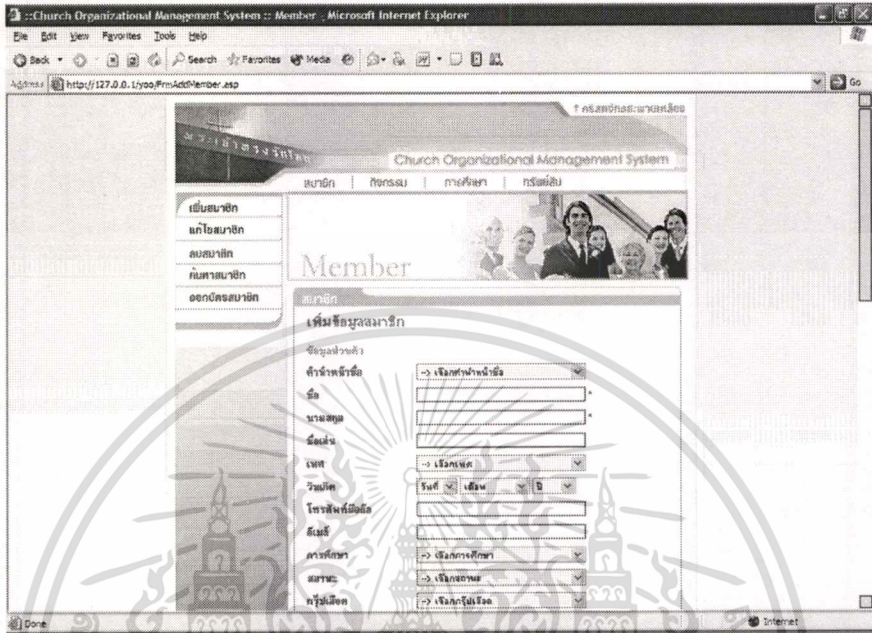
::Church Organizational Management System :: Member - Microsoft Internet Explorer

File Edit View Favorites Tools Help

Back Search Favorites Media

Address http://127.0.0.1/yoo/FrmAddMember.asp

Go

! คริสตจักรสะพานเหลือง

Church Organizational Management System

สมาชิก | กิจกรรม | การศึกษา | ทรัพย์สิน

เพิ่มสมาชิก
แก้ไขสมาชิก
ลบสมาชิก
ค้นหาสมาชิก
ออกบัตรสมาชิก

Member

สมาชิก

เพิ่มข้อมูลสมาชิก

ข้อมูลทั่วไป

คำนำหน้าชื่อ -> เลือกคำนำหน้าชื่อ

ชื่อ *

นามสกุล *

ชื่อเล่น

เพศ -> เลือกเพศ

วันเกิด วันที่ เดือน ปี

โทรศัพท์มือถือ

อีเมล์

การศึกษา -> เลือกการศึกษา

สถานะ -> เลือกสถานะ

กรุ๊ปเลือด -> เลือกกรุ๊ปเลือด

Done

Internet